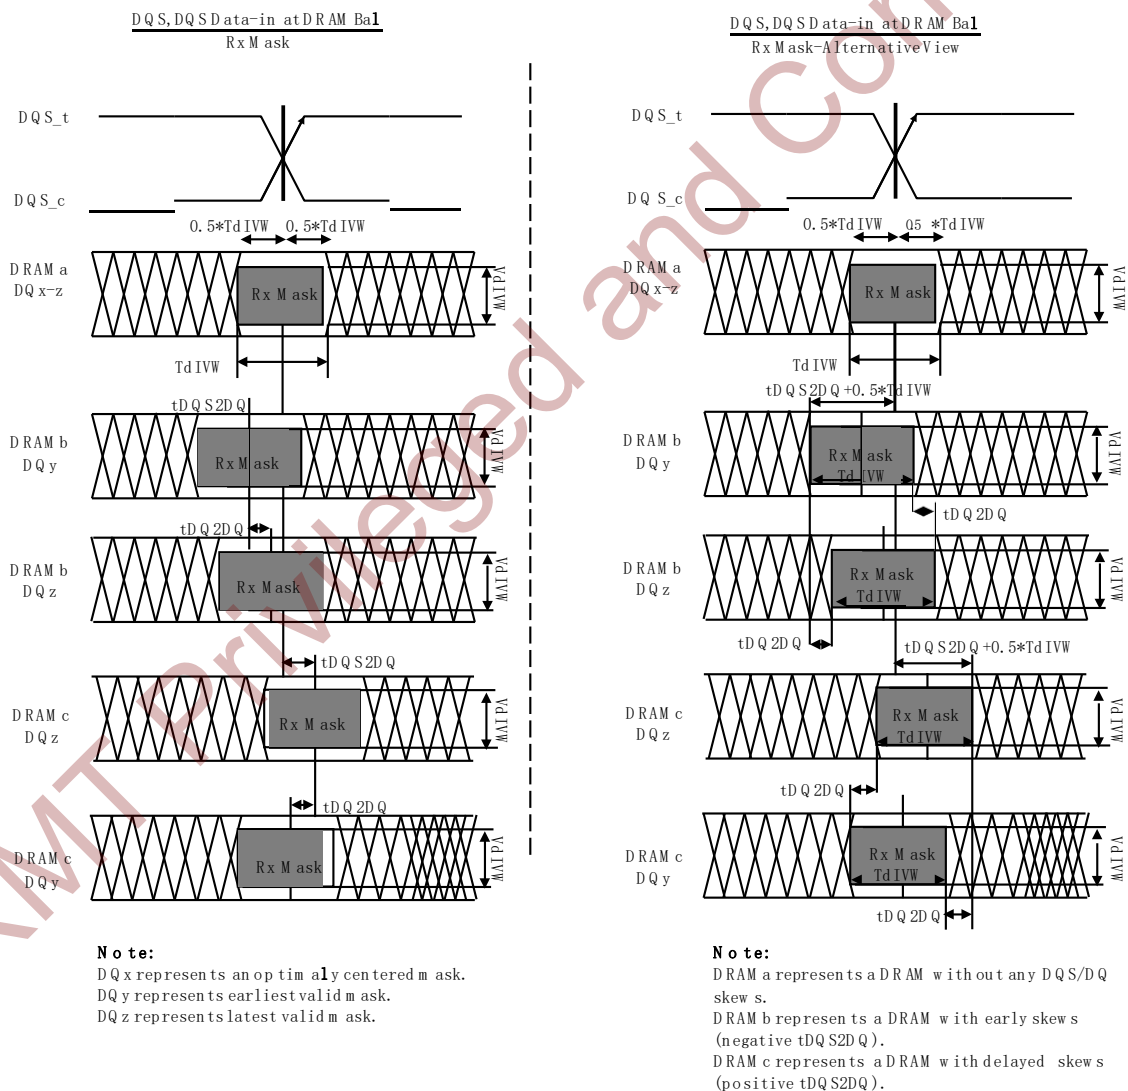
DQS,DQS Data-in at DRAM Bal
Rx Mask

DQS_t
DQS_c
0.5*TdIVW 0.5*TdIVW
DRAM a DQ x-z
Rx Mask
VdIVW
TdIVW
tDQS2DQ
DRAM b DQ y
Rx Mask
VdIVW
tDQ2DQ
DRAM b DQ z
Rx Mask
VdIVW
tDQS2DQ
DRAM c DQ z
Rx Mask
VdIVW
tDQ2DQ
DRAM c DQ y
Rx Mask
VdIVW

Note:
DQ x represents an optimaly centered mask.
DQ y represents earliest valid mask.
DQ z represents latest valid mask.

DQS,DQS Data-in at DRAM Bal
Rx Mask-Alternative View

DQS_t
DQS_c
0.5*TdIVW 05 *TdIVW
DRAM a DQ x-z
Rx Mask
VdIVW
TdIVW
tDQS2DQ+0.5*TdIVW
DRAM b DQ y
Rx Mask
TdIVW
VdIVW
tDQ2DQ
DRAM b DQ z
Rx Mask
TdIVW
VdIVW
tDQ2DQ
tDQS2DQ+0.5*TdIVW
DRAM c DQ z
Rx Mask
TdIVW
VdIVW
tDQ2DQ
DRAM c DQ y
Rx Mask
TdIVW
VdIVW
tDQ2DQ

Note:
DRAM a represents a DRAM without any DQS/DQ skews.
DRAM b represents a DRAM with early skews (negative tDQS2DQ).
DRAM c represents a DRAM with delayed skews (positive tDQS2DQ).

MT Privileged and Con